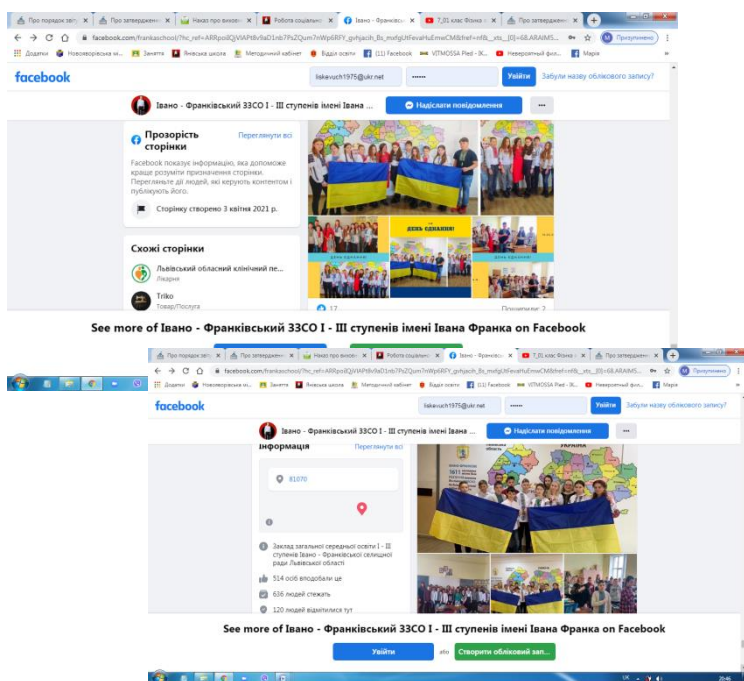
Про порядок зап... ✕ | Про затвердженн... ✕ | Наказ про внесе... ✕ | Робота соціально... ✕ | Івано - Франківськ... ✕ | 7_01 клас Фізика... ✕ | Про затвердженн... ✕ | +

facebook.com/frankaschool/?hc_ref=ARRpo8QjVIAPt8v9aD1nb7PsZQum7nWp6RFY_gvhjacih_Bs_mxfgUtFevaHuEmwCM&fref=nf&_xts_[0]=68.ARAIMS...

Додатки | Новояворівська м... | Заняття | Янівська школа | Методичний кабінет | Відділ освіти | (11) Facebook | VITMOSSA Pled - IK... | Невероятный физ... | Марія

facebook | liskevuch1975@ukr.net | ••••••• | Увійти | Забули назву облікового запису?

Івано - Франківський ЗЗСО І - ІІІ ступенів імені Івана ... | Надіслати повідомлення | ...

Прозорість сторінки | Переглянути всі

Facebook показує інформацію, яка допоможе краще розуміти призначення сторінки. Перегляньте дії людей, які керують контентом і публікують його.

Сторінку створено 3 квітня 2021 р.

Схожі сторінки

Львівський обласний клінічний пе...
Лікарня

Triko
Товар/Послуга

ДЕНЬ ЄДНАННЯ!

17 | Поширення: 2

See more of Івано - Франківський ЗЗСО І - ІІІ ступенів імені Івана Франка on Facebook

Про порядок зап... ✕ | Про затвердженн... ✕ | Наказ про внесе... ✕ | Робота соціально... ✕ | Івано - Франківськ... ✕ | 7_01 клас Фізика... ✕ | Про затвердженн... ✕ | +

facebook.com/frankaschool/?hc_ref=ARRpo8QjVIAPt8v9aD1nb7PsZQum7nWp6RFY_gvhjacih_Bs_mxfgUtFevaHuEmwCM&fref=nf&_xts_[0]=68.ARAIMS...

Додатки | Новояворівська м... | Заняття | Янівська школа | Методичний кабінет | Відділ освіти | (11) Facebook | VITMOSSA Pled - IK... | Невероятный физ... | Марія

facebook | liskevuch1975@ukr.net | ••••••• | Увійти | Забули назву облікового запису?

Івано - Франківський ЗЗСО І - ІІІ ступенів імені Івана ... | Надіслати повідомлення | ...

Інформація | Переглянути всі

81070

Заклад загальної середньої освіти І - ІІІ ступенів Івано - Франківської селищної ради Львівської області

514 особи вподобали це

636 людей стежать

120 людей відмітилися тут

УКРАЇНА

See more of Івано - Франківський ЗЗСО І - ІІІ ступенів імені Івана Франка on Facebook

Увійти | або | Створити обліковий зап...

UK | 20:46